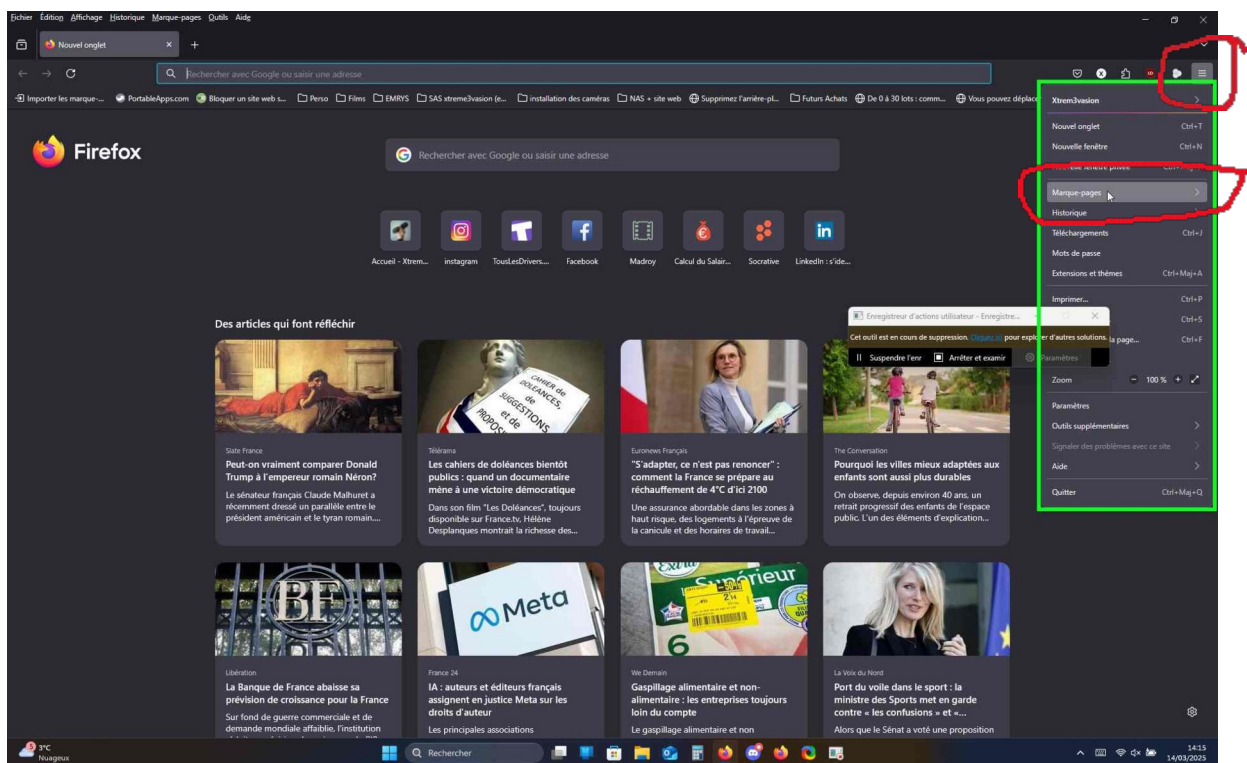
Fichier Édition Affichage Historique Marque-pages Outils Aide

Nouvel onglet

Rechercher avec Google ou saisir une adresse

Importer les marque-... PortableApps.com Bloquer un site web s... Perso Films EMRYS SAS xtreme3vasion (e... installation des caméras NAS + site web Supprimez l'arrière-pl... Futurs Achats De 0 à 30 lots : comm... Vous pouvez déplac

Firefox

Rechercher avec Google ou saisir une adresse

Accueil - Xtrem... instagram TousLesDrivers... Facebook Madroy Calcul du Salair... Socrative LinkedIn : s'ide...

Des articles qui font réfléchir

Slate France
Peut-on vraiment comparer Donald Trump à l'empereur romain Néron?
Le sénateur français Claude Malhuret a récemment dressé un parallèle entre le président américain et le tyran romain....

Télérama
Les cahiers de doléances bientôt publics : quand un documentaire mène à une victoire démocratique
Dans son film "Les Doléances", toujours disponible sur France.tv, Hélène Desplanques montrait la richesse des...

Euronews Français
"S'adapter, ce n'est pas renoncer" : comment la France se prépare au réchauffement de 4°C d'ici 2100
Une assurance abordable dans les zones à haut risque, des logements à l'épreuve de la canicule et des horaires de travail...

The Conversation
Pourquoi les villes mieux adaptées aux enfants sont aussi plus durables
On observe, depuis environ 40 ans, un retrait progressif des enfants de l'espace public. L'un des éléments d'explication...

Libération
La Banque de France abaisse sa prévision de croissance pour la France
Sur fond de guerre commerciale et de demande mondiale affaiblie, l'institution

France 24
IA : auteurs et éditeurs français assignent en justice Meta sur les droits d'auteur
Les principales associations

We Demain
Gaspillage alimentaire et non-alimentaire : les entreprises toujours loin du compte
Le gaspillage alimentaire et non

La Voix du Nord
Port du voile dans le sport : la ministre des Sports met en garde contre « les confusions » et «...
Alors que le Sénat a voté une proposition

Enregistreur d'actions utilisateur - Enregistre...
Cet outil est en cours de suppression. Cliquez ici pour explorer d'autres solutions.
Suspendre l'enr Arrêter et examir Paramètres

Xtrem3vasion
Nouvel onglet Ctrl+T
Nouvelle fenêtre Ctrl+N
Nouvelle fenêtre privée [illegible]
Marque-pages
Historique
Téléchargements Ctrl+J
Mots de passe
Extensions et thèmes Ctrl+Maj+A
Imprimer... Ctrl+P
Ctrl+S
la page... Ctrl+F
Zoom − 100 % +
Paramètres
Outils supplémentaires
Signaler des problèmes avec ce site
Aide
Quitter Ctrl+Maj+Q

3°C Nuageux
Rechercher
14:15 14/03/2025